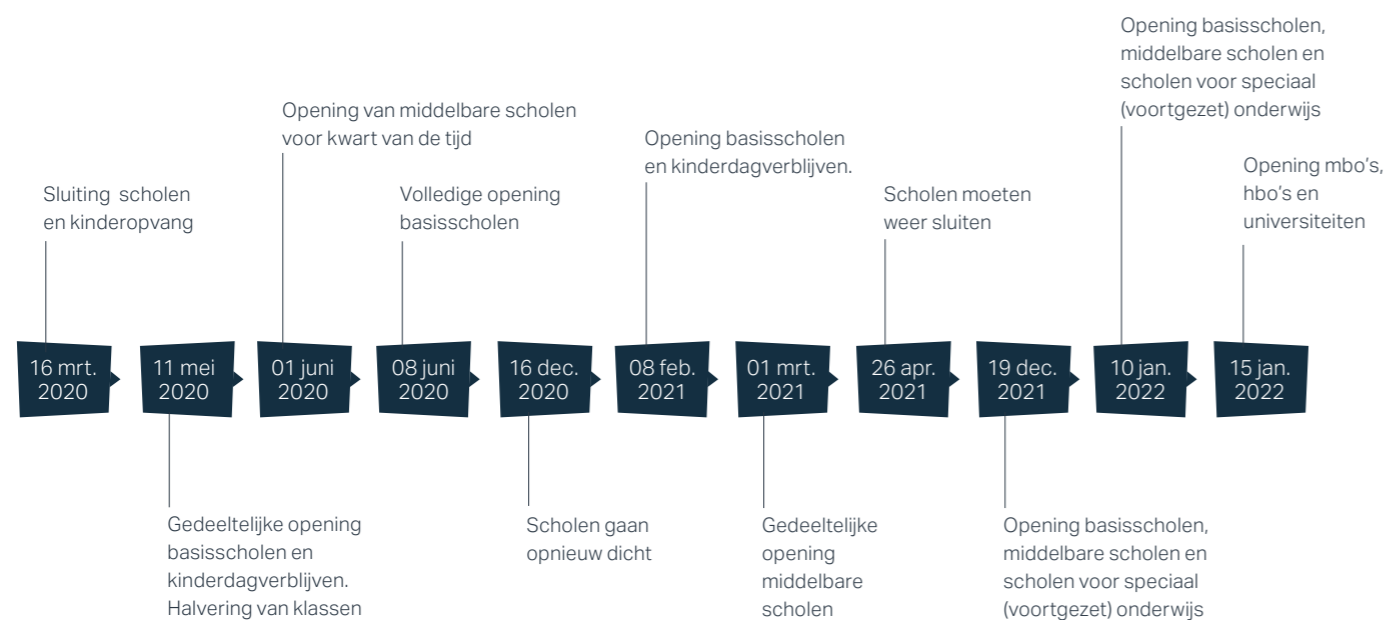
Sluiting scholen en kinderopvang

16 mrt. 2020

11 mei 2020

Gedeeltelijke opening basisscholen en kinderdagverblijven. Halvering van klassen

Opening van middelbare scholen voor kwart van de tijd

01 juni 2020

Volledige opening basisscholen

08 juni 2020

16 dec. 2020

Scholen gaan opnieuw dicht

Opening basisscholen en kinderdagverblijven.

08 feb. 2021

01 mrt. 2021

Gedeeltelijke opening middelbare scholen

Scholen moeten weer sluiten

26 apr. 2021

19 dec. 2021

Opening basisscholen, middelbare scholen en scholen voor speciaal (voortgezet) onderwijs

Opening basisscholen, middelbare scholen en scholen voor speciaal (voortgezet) onderwijs

10 jan. 2022

Opening mbo's, hbo's en universiteiten

15 jan. 2022